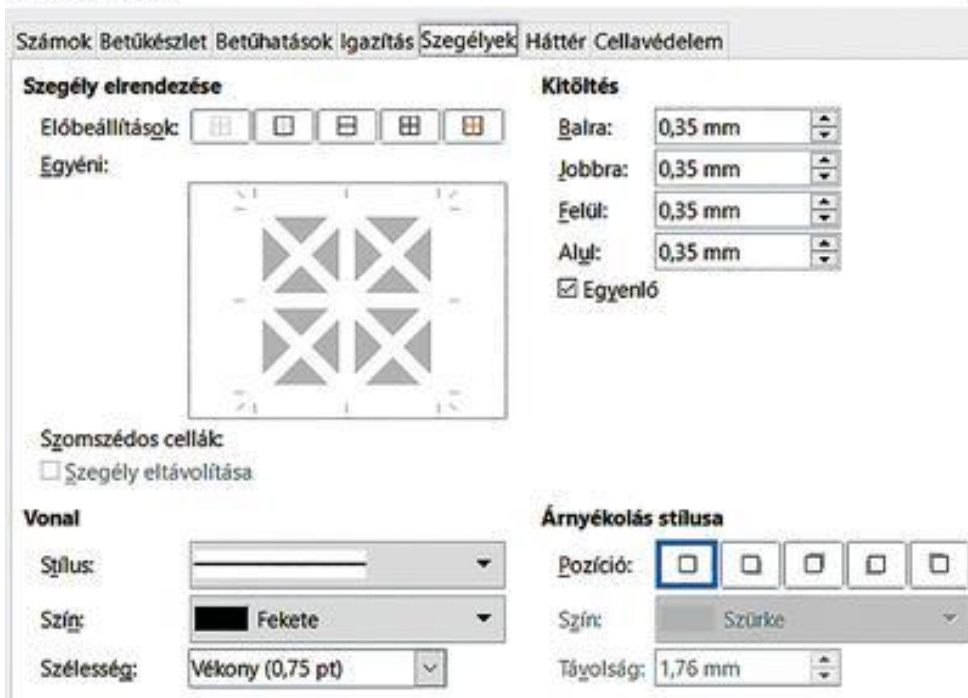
Számok Betűkészlet Betűhatások Igazítás Szegélyek Háttér Cellavédelem

Szegély elrendezése

Előbeállítások:

Egyéni:

Szomszédos cellák:

☐ Szegély eltávolítása

Kitöltés

Balra: 0,35 mm

Jobbra: 0,35 mm

Felül: 0,35 mm

Alul: 0,35 mm

☑ Egyenlő

Vonal

Stílus:

Szín: Fekete

Szélesség: Vékony (0,75 pt)

Árnyékolás stílusa

Pozíció:

Szín: Szürke

Távolság: 1,76 mm